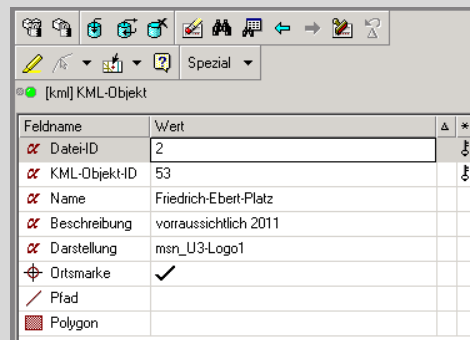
Spezial

[kml] KML-Objekt

| Feldname | Wert | Δ | * |
|---|---|---|---|
| Datei-ID | 2 | | |
| KML-Objekt-ID | 53 | | |
| Name | Friedrich-Ebert-Platz | | |
| Beschreibung | vorraussichtlich 2011 | | |
| Darstellung | msn_U3-Logo1 | | |
| Ortsmarke | ✓ | | |
| Pfad | | | |
| Polygon | | | |